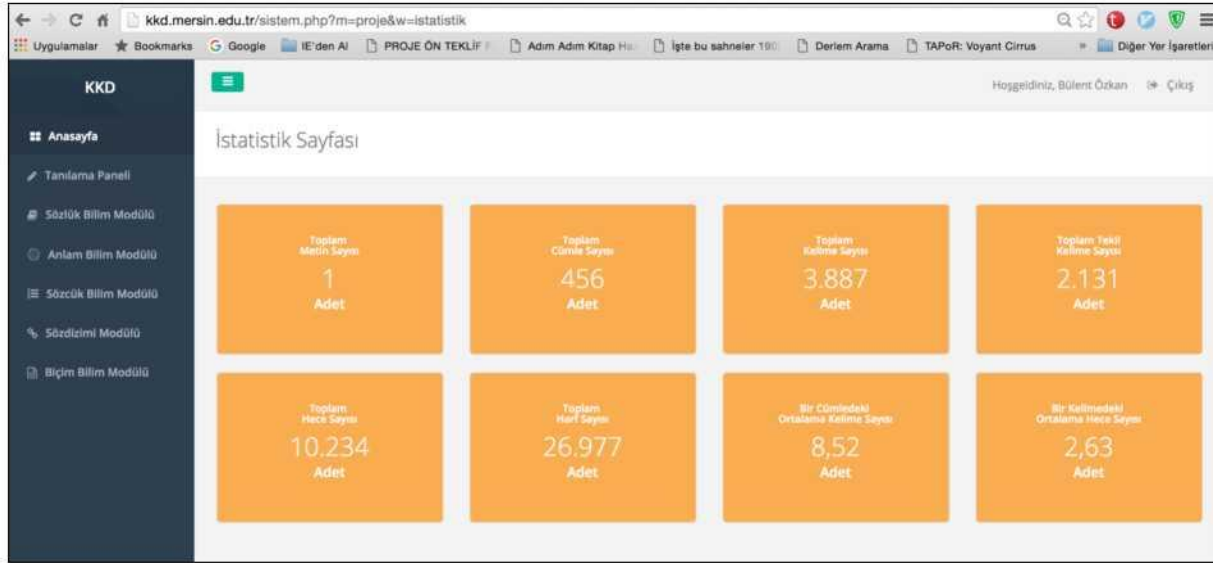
kkd.mersin.edu.tr/sistem.php?m=proje&w=istatistik

Uygulamalar Bookmarks Google IE'den Al PROJE ÖN TEKLİF Adım Adım Kitap Ha İşte bu sahneler 190 Derlem Arama TAPoR: Voyant Cirrus Diğer Yer İşaretleri

KKD

Hoşgeldiniz, Bülent Özkan Çıkış

Anasayfa
Tanılama Paneli
Sözlük Bilim Modülü
Anlam Bilim Modülü
Sözcük Bilim Modülü
Sözdizimi Modülü
Biçim Bilim Modülü

İstatistik Sayfası

Toplam Metin Sayısı
1
Adet

Toplam Cümle Sayısı
456
Adet

Toplam Kelime Sayısı
3.887
Adet

Toplam Tekil Kelime Sayısı
2.131
Adet

Toplam Hece Sayısı
10.234
Adet

Toplam Harf Sayısı
26.977
Adet

Bir Cümledeki Ortalama Kelime Sayısı
8,52
Adet

Bir Kelimedeki Ortalama Hece Sayısı
2,63
Adet